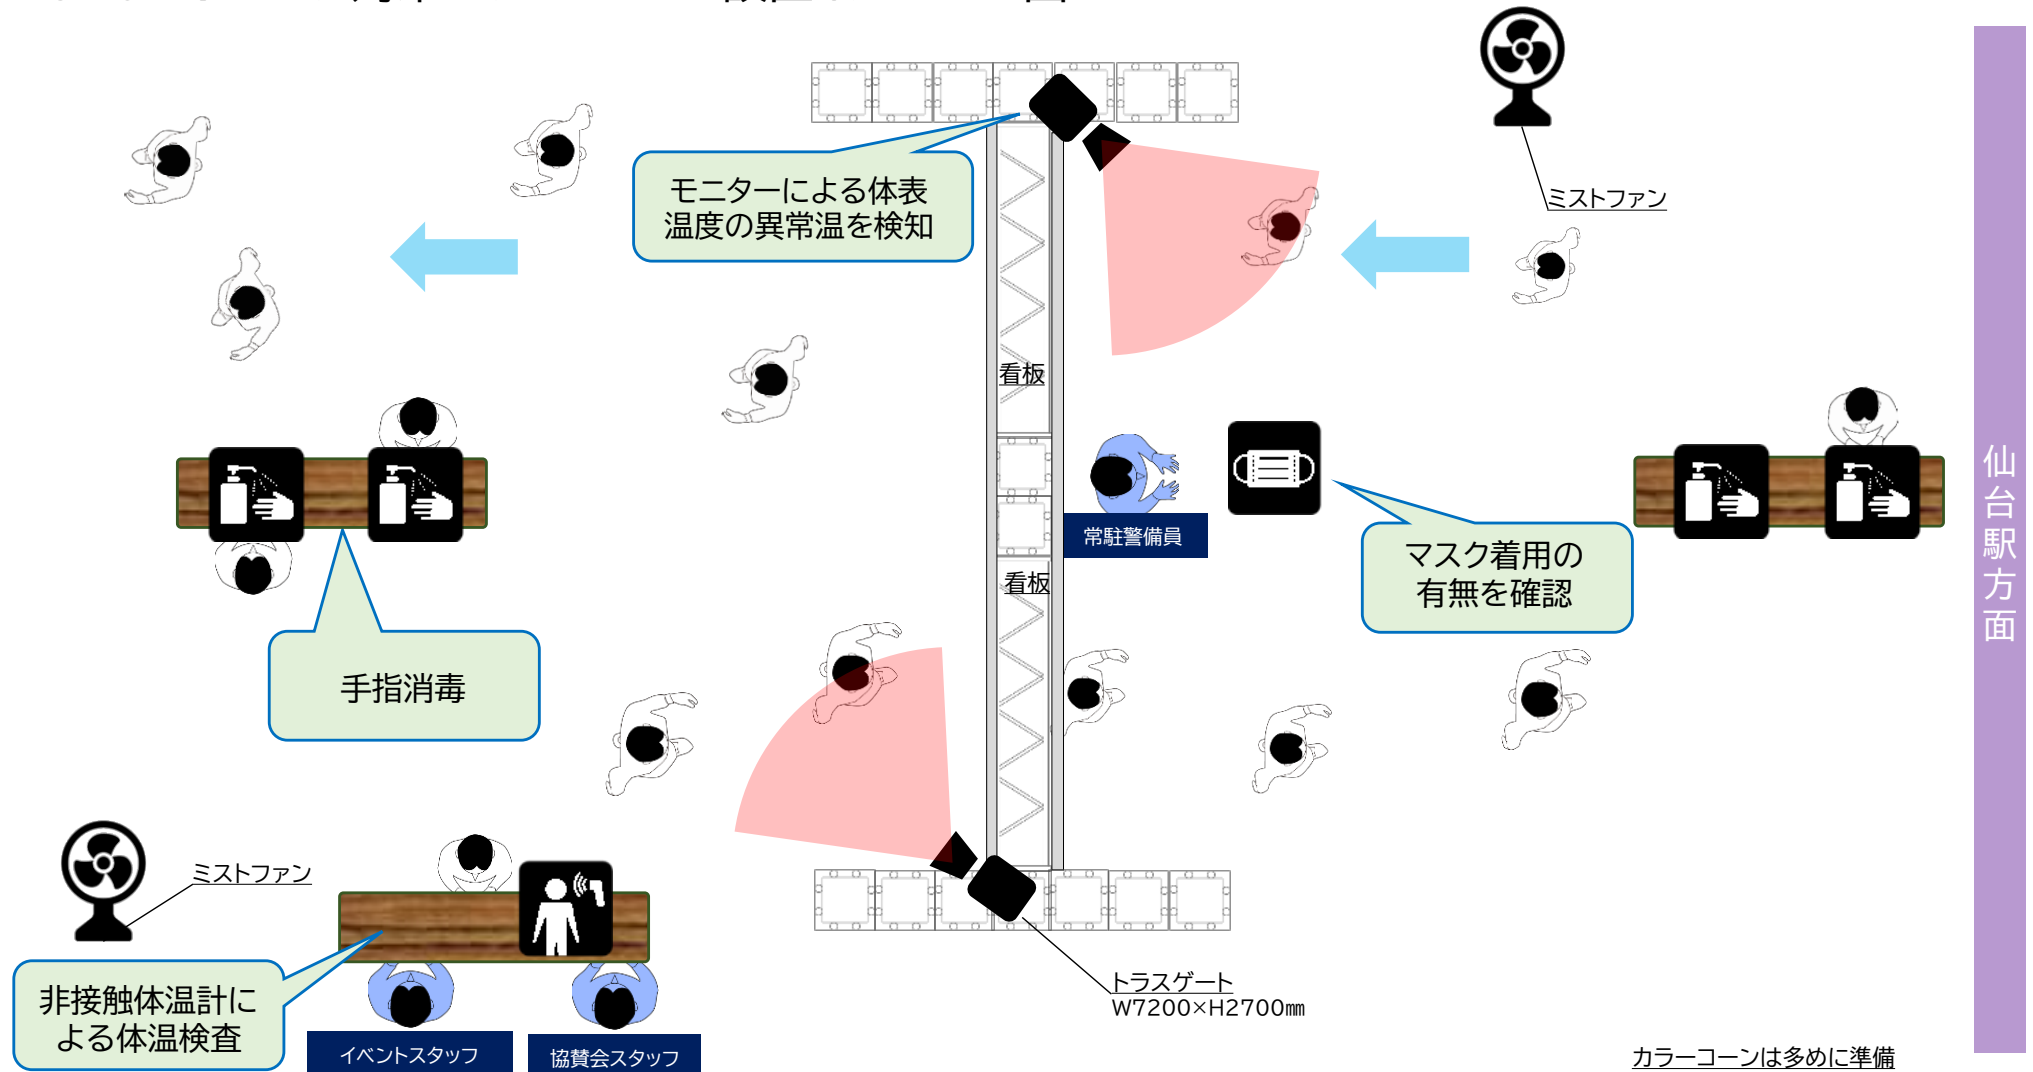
モニターによる体表温度の異常温を検知

ミストファン

看板

看板

常駐警備員

マスク着用の有無を確認

仙台駅方面

手指消毒

ミストファン

非接触体温計による体温検査

イベントスタッフ

協賛会スタッフ

トラスゲート
W7200×H2700㎜

カラーコーンは多めに準備